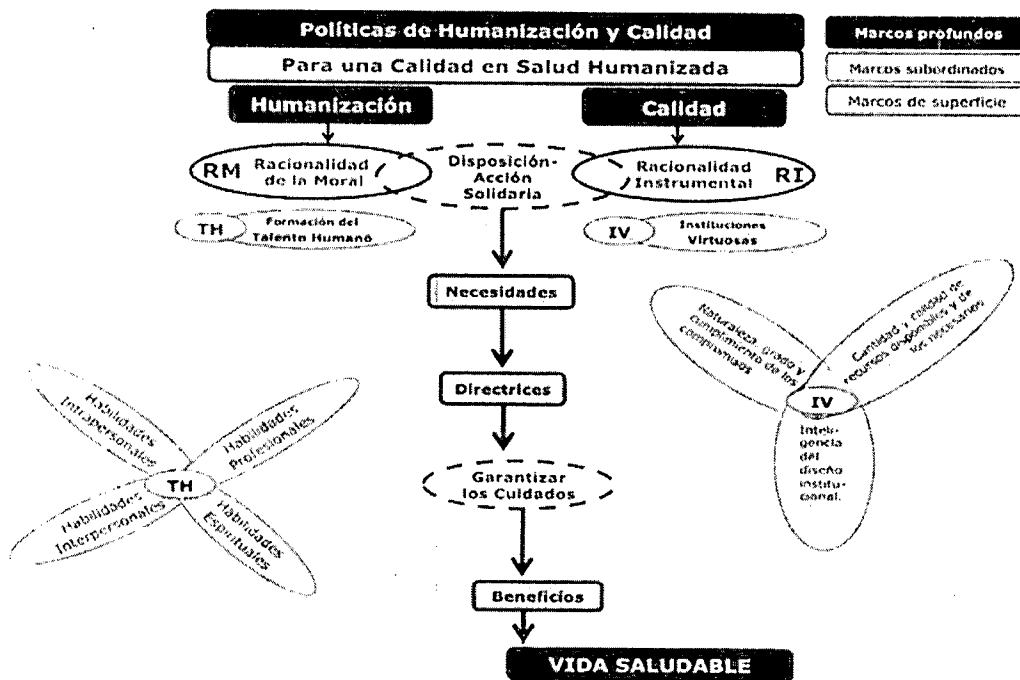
Políticas de Humanización y Calidad

Para una Calidad en Salud Humanizada

Marcos profundos

Marcos subordinados

Marcos de superficie

Humanización

Calidad

RM Racionalidad de la Moral

Disposición-Acción Solidaria

Racionalidad Instrumental RI

TH Formación del Talento Humano

IV Instituciones Virtuosas

Necesidades

Naturaleza, grado y cumplimiento de los compromisos

Cantidad y calidad de recursos disponibles y de los necesarios

IV

Inteligencia del diseño institucional.

Directrices

Habilidades Intrapersonales

Habilidades Profesionales

TH

Habilidades Interpersonales

Habilidades Espirituales

Garantizar los Cuidados

Beneficios

VIDA SALUDABLE